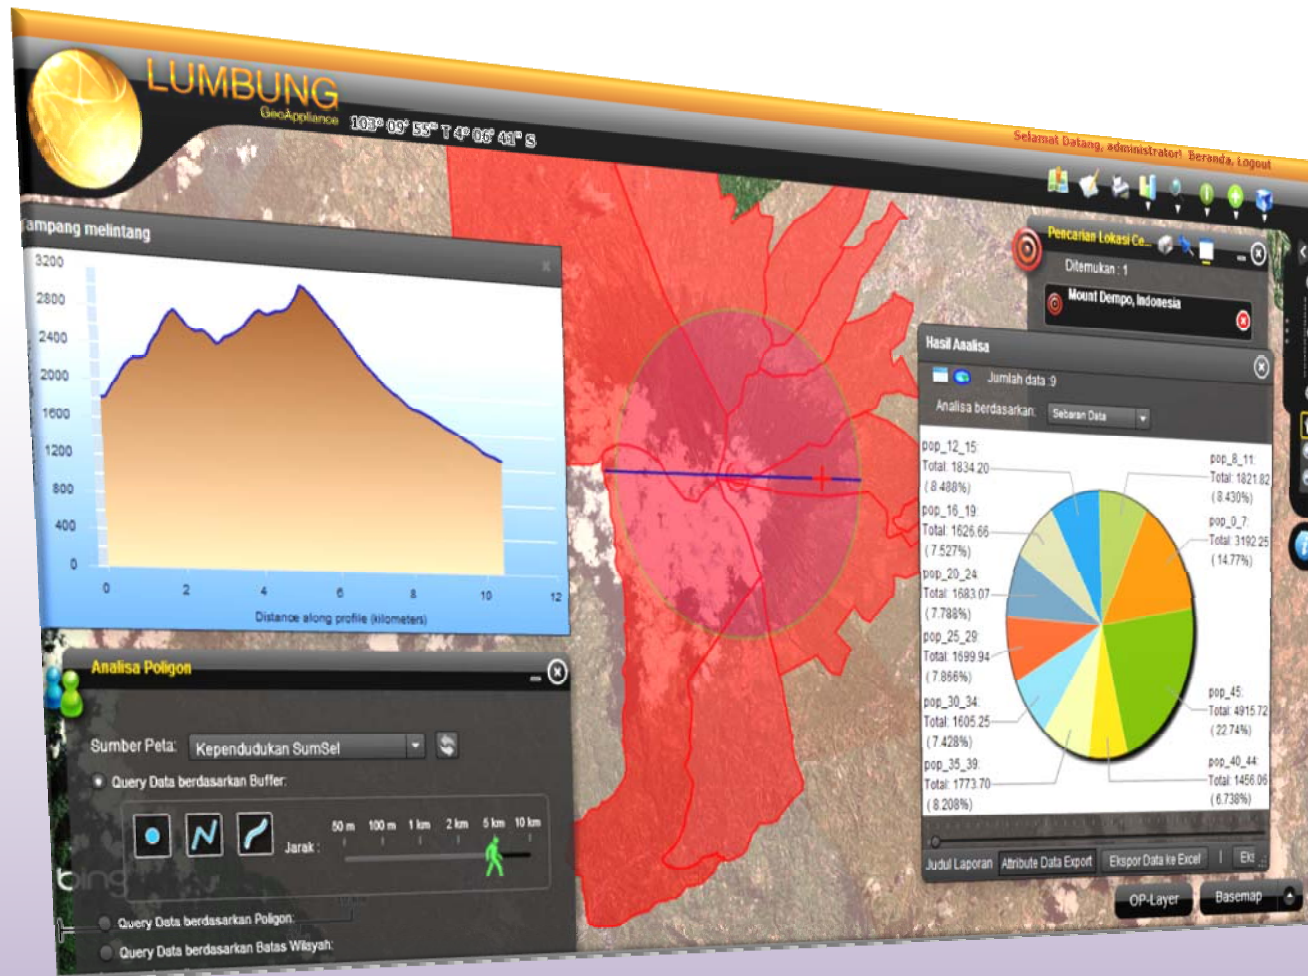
LUMBUNG
GeoAppliance
103° 09' 55" T 4° 06' 41" S

Selamat Datang, administrator! Beranda, Logout

ampang melintang

3200
2800
2400
2000
1600
1200
800
400
0

0 2 4 6 8 10 12
Distance along profile (kilometers)

Pencarian Lokasi Ce...
Ditemukan : 1
Mount Dempo, Indonesia

Hasil Analisa
Jumlah data :9
Analisa berdasarkan: Sebaran Data

pop_12_15: Total: 1834.20 (8.488%)
pop_16_19: Total: 1626.66 (7.527%)
pop_20_24: Total: 1683.07 (7.788%)
pop_25_29: Total: 1699.94 (7.866%)
pop_30_34: Total: 1605.25 (7.428%)
pop_35_39: Total: 1773.70 (8.208%)
pop_8_11: Total: 1821.82 (8.430%)
pop_0_7: Total: 3192.25 (14.77%)
pop_45: Total: 4915.72 (22.74%)
pop_40_44: Total: 1456.06 (6.738%)

Judul Laporan | Atribute Data Export | Ekspor Data ke Excel | Ek

Analisa Poligon
Sumber Peta: Kependudukan SumSel
Query Data berdasarkan Buffer:
50 m 100 m 1 km 2 km 5 km 10 km
Jarak :
Query Data berdasarkan Poligon:
Query Data berdasarkan Batas Wilayah:

bing

OP-Layer
Basemap